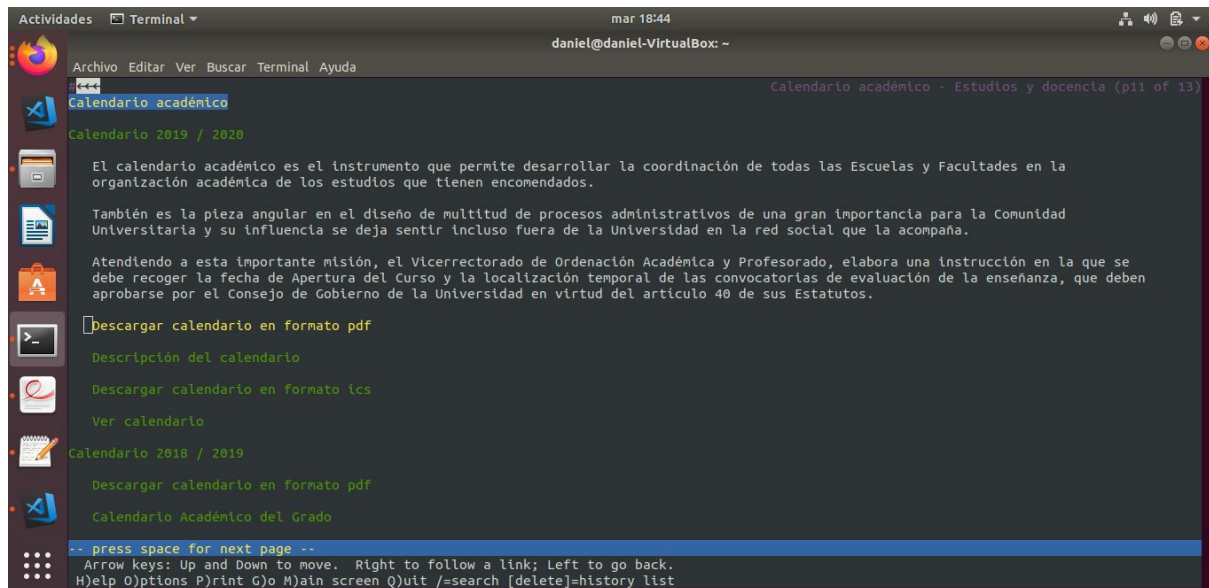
Actividades Terminal ▾ mar 18:44

daniel@daniel-VirtualBox: ~

Archivo Editar Ver Buscar Terminal Ayuda

#<<< Calendario académico - Estudios y docencia (p11 of 13)

Calendario académico

Calendario 2019 / 2020

El calendario académico es el instrumento que permite desarrollar la coordinación de todas las Escuelas y Facultades en la organización académica de los estudios que tienen encomendados.

También es la pieza angular en el diseño de multitud de procesos administrativos de una gran importancia para la Comunidad Universitaria y su influencia se deja sentir incluso fuera de la Universidad en la red social que la acompaña.

Atendiendo a esta importante misión, el Vicerrectorado de Ordenación Académica y Profesorado, elabora una instrucción en la que se debe recoger la fecha de Apertura del Curso y la localización temporal de las convocatorias de evaluación de la enseñanza, que deben aprobarse por el Consejo de Gobierno de la Universidad en virtud del artículo 40 de sus Estatutos.

Descargar calendario en formato pdf

Descripción del calendario

Descargar calendario en formato ics

Ver calendario

Calendario 2018 / 2019

Descargar calendario en formato pdf

Calendario Académico del Grado

-- press space for next page --
Arrow keys: Up and Down to move. Right to follow a link; Left to go back.
H)elp O)ptions P)rint G)o M)ain screen Q)uit /=search [delete]=history list